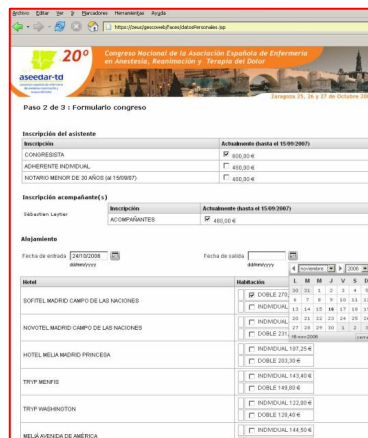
Archivo Editar Ver Ir Marcadores Herramientas Ayuda

https://joseu/gescoweb/Paces/datosPersonales.jsp

aseedar-td

20°

Congreso Nacional de la Asociación Española de Enfermería en Anestesia, Reanimación y Terapia del Dolor

Zaragoza 25, 26 y 27 de Octubre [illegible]

Paso 2 de 3 : Formulario congreso

Inscripción del asistente

| Inscripción | Actualmente (hasta el 15/09/2007) |
|---|---|
| CONGRESISTA | 600,00 € |
| ADHERENTE INDIVIDUAL | 600,00 € |
| NOTARIO MENOR DE 30 AÑOS (al 15/09/07) | 400,00 € |

Inscripción acompañante(s)

| | Inscripción | Actualmente (hasta el 15/09/2007) |
|---|---|---|
| Sébastien Leytier | ACOMPAÑANTES | 400,00 € |

Alojamiento

Fecha de entrada 24/10/2008
dd/mm/yyyy

Fecha de salida
dd/mm/yyyy

| Hotel | Habitación |
|---|---|
| SOFITEL MADRID CAMPO DE LAS NACIONES | DOBLE 270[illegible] INDIVIDUAL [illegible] |
| NOVOTEL MADRID CAMPO DE LAS NACIONES | INDIVIDUAL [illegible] DOBLE 231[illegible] |
| HOTEL MELIA MADRID PRINCESA | INDIVIDUAL 197,25 € DOBLE 203,30 € |
| TRYP MENFIS | INDIVIDUAL 143,40 € DOBLE 149,00 € |
| TRYP WASHINGTON | INDIVIDUAL 122,00 € DOBLE 128,45 € |
| MELIÁ AVENIDA DE AMÉRICA | INDIVIDUAL 144,50 € |

noviembre 2008

| L | M | M | J | V | S | D |
|---|---|---|---|---|---|---|
| 30 | 31 | 1 | 2 | 3 | 4 | 5 |
| 6 | 7 | 8 | 9 | 10 | 11 | 12 |
| 13 | 14 | 15 | 16 | 17 | 18 | 19 |
| 20 | 21 | 22 | 23 | 24 | 25 | 26 |
| 27 | 28 | 29 | 30 | 1 | 2 | 3 |

16 nov 2008 cerrar